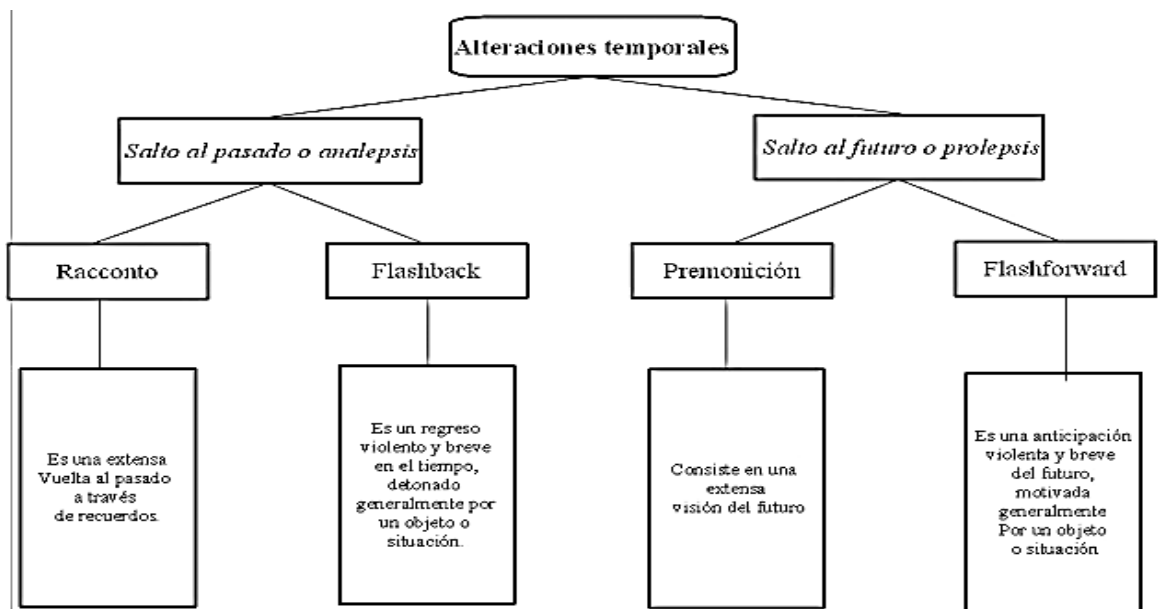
Alteraciones temporales

Salto al pasado o analepsis

Salto al futuro o prolepsis

Racconto

Flashback

Premonición

Flashforward

Es una extensa Vuelta al pasado a través de recuerdos.

Es un regreso violento y breve en el tiempo, detonado generalmente por un objeto o situación.

Consiste en una extensa visión del futuro

Es una anticipación violenta y breve del futuro, motivada generalmente Por un objeto o situación